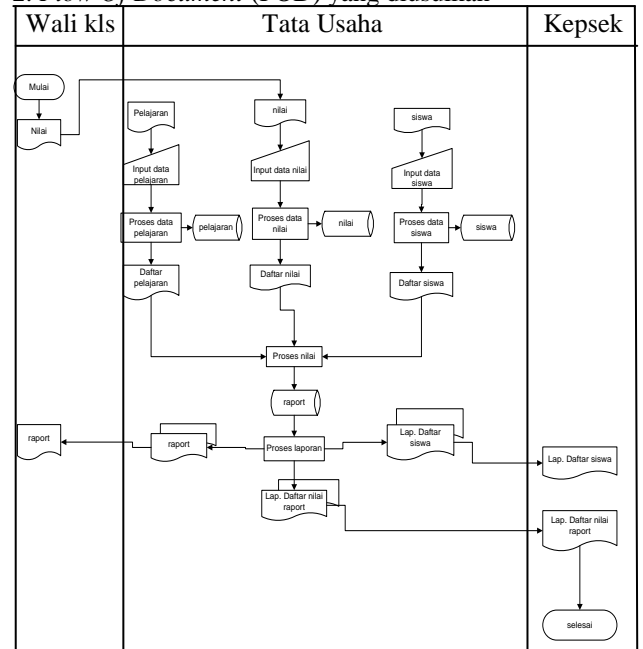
2. Flow of Document (FOD) yang diusulkan

| Wali kls | Tata Usaha | Kepsek |
|---|---|---|

Mulai

Nilai

Pelajaran

Input data pelajaran

Proses data pelajaran

pelajaran

Daftar pelajaran

nilai

Input data nilai

Proses data nilai

nilai

Daftar nilai

siswa

Input data siswa

Proses data siswa

siswa

Daftar siswa

Proses nilai

raport

raport

raport

Proses laporan

Lap. Daftar siswa

Lap. Daftar nilai raport

Lap. Daftar siswa

Lap. Daftar nilai raport

selesai